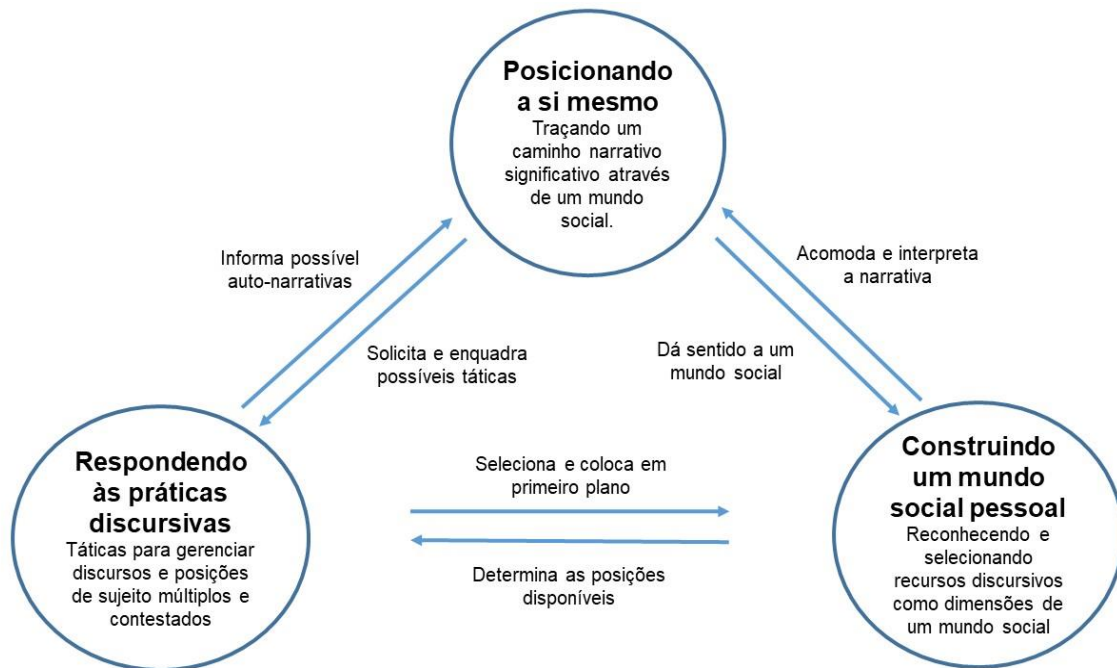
Posicionando a si mesmo
Traçando um caminho narrativo significativo através de um mundo social.

Informa possível auto-narrativas

Solicita e enquadra possíveis táticas

Acomoda e interpreta a narrativa

Dá sentido a um mundo social

Respondendo às práticas discursivas
Táticas para gerenciar discursos e posições de sujeito múltiplos e contestados

Seleciona e coloca em primeiro plano

Determina as posições disponíveis

Construindo um mundo social pessoal
Reconhecendo e selecionando recursos discursivos como dimensões de um mundo social